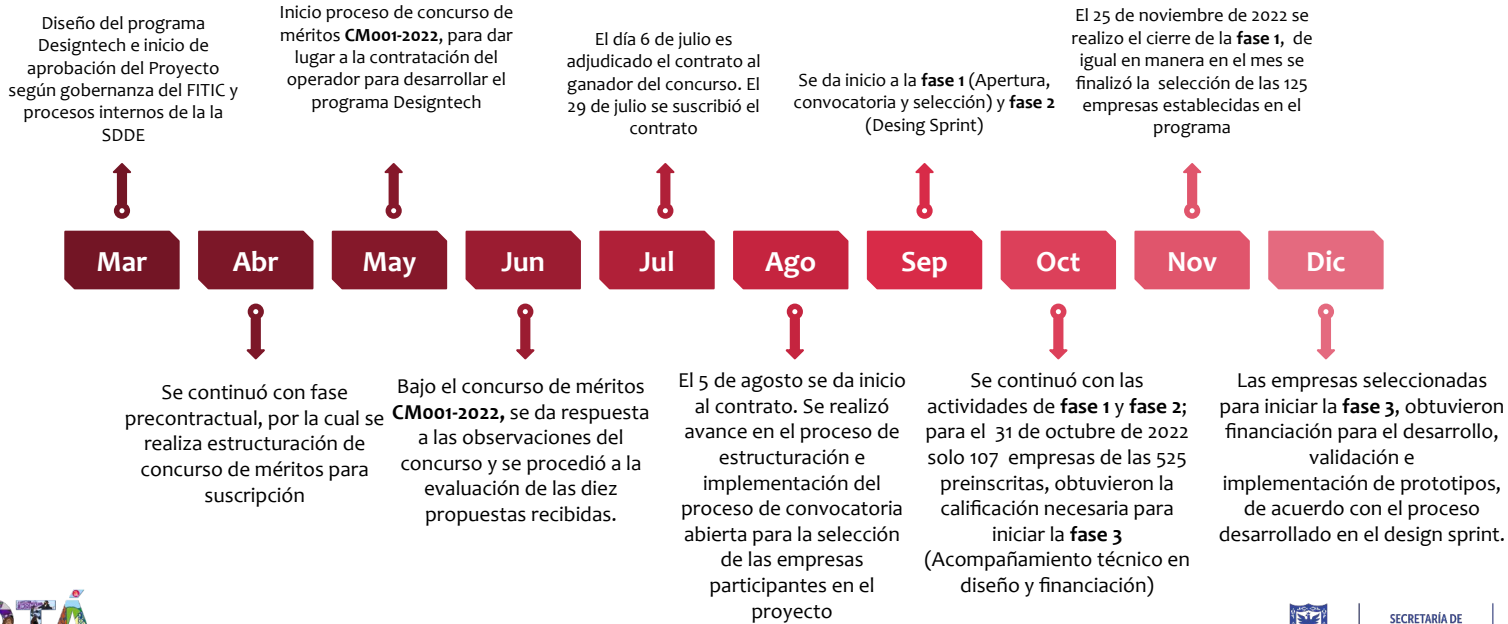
Diseño del programa Designtech e inicio de aprobación del Proyecto según gobernanza del FITIC y procesos internos de la la SDDE

Inicio proceso de concurso de méritos **CM001-2022**, para dar lugar a la contratación del operador para desarrollar el programa Designtech

El día 6 de julio es adjudicado el contrato al ganador del concurso. El 29 de julio se suscribió el contrato

Se da inicio a la **fase 1** (Apertura, convocatoria y selección) y **fase 2** (Desing Sprint)

El 25 de noviembre de 2022 se realizo el cierre de la **fase 1**, de igual en manera en el mes se finalizó la selección de las 125 empresas establecidas en el programa

Mar | Abr | May | Jun | Jul | Ago | Sep | Oct | Nov | Dic

Se continuó con fase precontractual, por la cual se realiza estructuración de concurso de méritos para suscripción

Bajo el concurso de méritos **CM001-2022,** se da respuesta a las observaciones del concurso y se procedió a la evaluación de las diez propuestas recibidas.

El 5 de agosto se da inicio al contrato. Se realizó avance en el proceso de estructuración e implementación del proceso de convocatoria abierta para la selección de las empresas participantes en el proyecto

Se continuó con las actividades de **fase 1** y **fase 2**; para el 31 de octubre de 2022 solo 107 empresas de las 525 preinscritas, obtuvieron la calificación necesaria para iniciar la **fase 3** (Acompañamiento técnico en diseño y financiación)

Las empresas seleccionadas para iniciar la **fase 3**, obtuvieron financiación para el desarrollo, validación e implementación de prototipos, de acuerdo con el proceso desarrollado en el design sprint.

SECRETARÍA DE